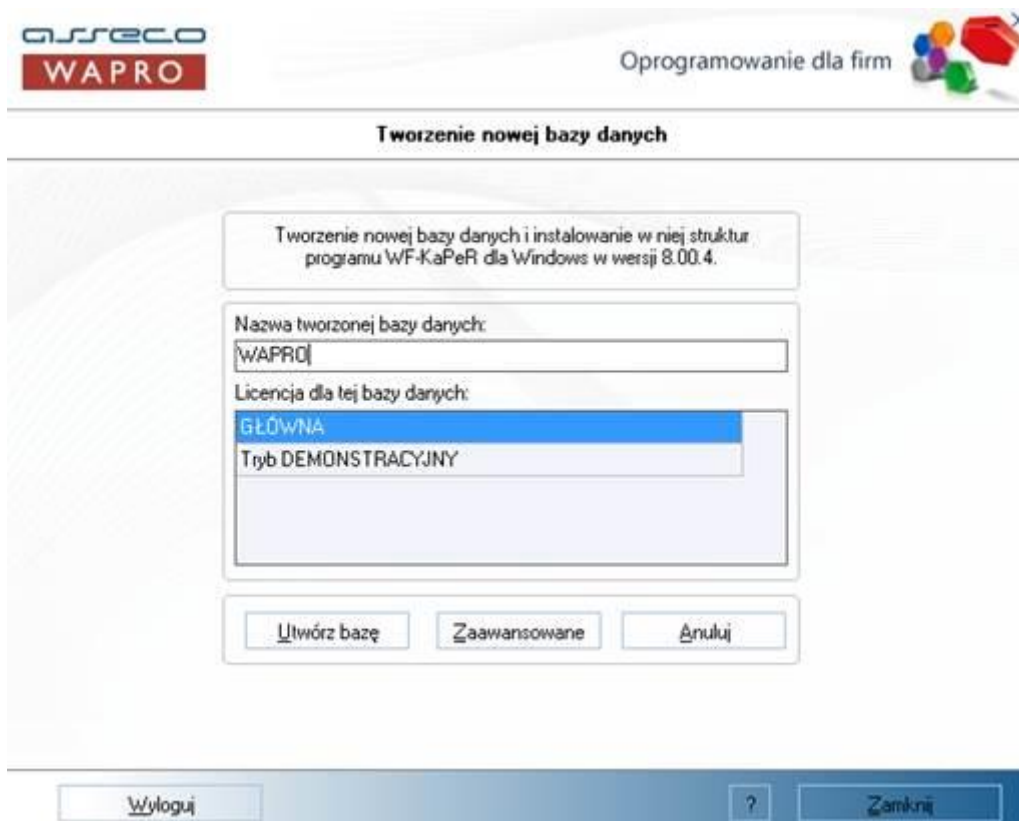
asseco
WAPRO

Oprogramowanie dla firm

Tworzenie nowej bazy danych

Tworzenie nowej bazy danych i instalowanie w niej struktur programu WF-KaPeR dla Windows w wersji 8.00.4.

Nazwa tworzonej bazy danych:
WAPRO

Licencja dla tej bazy danych:
GŁÓWNA
Tryb DEMONSTRACYJNY

Utwórz bazę
Zaawansowane
Anuluj

Wyloguj
?
Zamknij